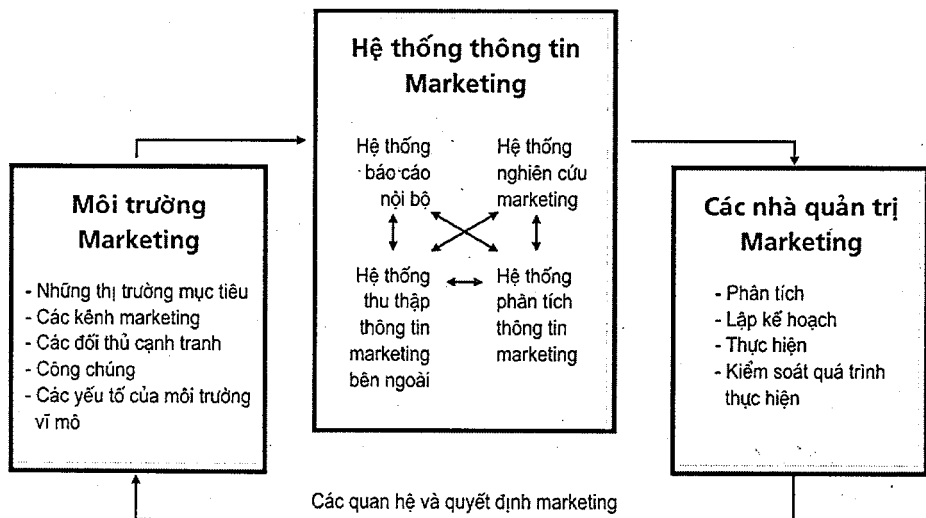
Hệ thống thông tin Marketing

Hệ thống báo cáo nội bộ

Hệ thống nghiên cứu marketing

Hệ thống thu thập thông tin marketing bên ngoài

Hệ thống phân tích thông tin marketing

Môi trường Marketing

- Những thị trường mục tiêu
- Các kênh marketing
- Các đối thủ cạnh tranh
- Công chúng
- Các yếu tố của môi trường vĩ mô

Các nhà quản trị Marketing

- Phân tích
- Lập kế hoạch
- Thực hiện
- Kiểm soát quá trình thực hiện

Các quan hệ và quyết định marketing